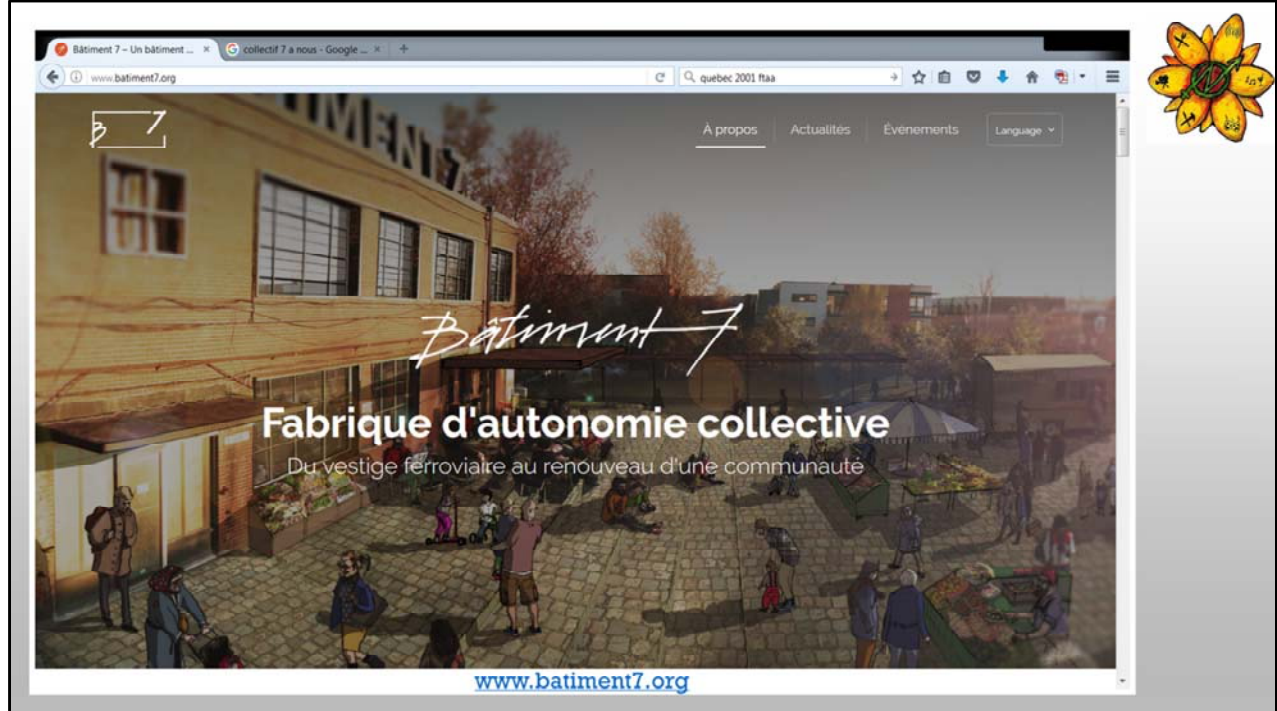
Bâtiment 7 – Un bâtiment ... ×
collectif 7 a nous - Google ... ×
+
www.batiment7.org
quebec 2001 ftaa

B 7
À propos
Actualités
Événements
Language

IMENT 7

Bâtiment 7

Fabrique d'autonomie collective

Du vestige ferroviaire au renouveau d'une communauté

www.batiment7.org